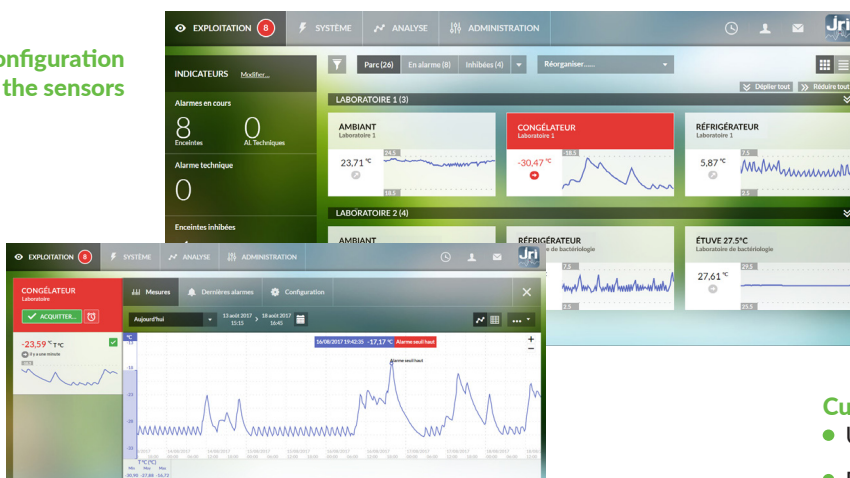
onfiguration
the sensors

EXPLOITATION 8 SYSTÈME ANALYSE ADMINISTRATION

INDICATEURS Modifier...

Alarmes en cours
8 Enceintes
0 AL Techniques

Alarme technique
0

Enceintes inhibées

Parc (26) En alarme (8) Inhibées (4) Réorganiser......

Déplier tout Réduire tout

LABORATOIRE 1 (3)

AMBIANT
Laboratoire 1
23,71 °C
24,5
18,5

CONGÉLATEUR
Laboratoire 1
-30,47 °C

RÉFRIGÉRATEUR
Laboratoire 1
5,87 °C
7,5
3,5

LABORATOIRE 2 (4)

AMBIANT

RÉFRIGÉRATEUR
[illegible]e de bactériologie
7,5
3,5

ÉTUVE 27.5°C
Laboratoire de bactériologie
27,61 °C
29,5
25,5

EXPLOITATION 8 SYSTÈME ANALYSE ADMINISTRATION

CONGÉLATEUR
Laboratoire
ACQUITTER...

-23,59 °C T°C
Il y a une minute

Mesures Dernières alarmes Configuration

Aujourd'hui 13 août 2017 15:15 18 août 2017 16:45

16/08/2017 19:42:35 -17,17 °C Alarme seuil haut

Alarme seuil haut

Cu